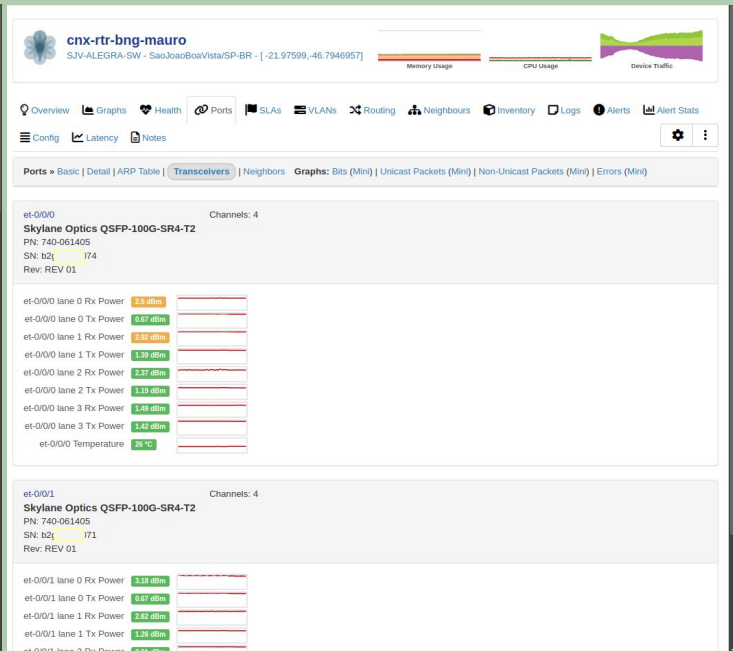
cnx-rtr-bng-mauro
SJV-ALEGRA-SW - SaoJoaoBoaVista/SP-BR - [ -21.97599,-46.7946957]

Memory Usage
CPU Usage
Device Traffic

Overview | Graphs | Health | Ports | SLAs | VLANs | Routing | Neighbours | Inventory | Logs | Alerts | Alert Stats

Config | Latency | Notes

Ports » Basic | Detail | ARP Table | Transceivers | Neighbors   Graphs: Bits (Mini) | Unicast Packets (Mini) | Non-Unicast Packets (Mini) | Errors (Mini)

et-0/0/0   Channels: 4
Skylane Optics QSFP-100G-SR4-T2
PN: 740-061405
SN: b2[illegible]74
Rev: REV 01

et-0/0/0 lane 0 Rx Power 2.5 dBm
et-0/0/0 lane 0 Tx Power 0.67 dBm
et-0/0/0 lane 1 Rx Power 2.92 dBm
et-0/0/0 lane 1 Tx Power 1.39 dBm
et-0/0/0 lane 2 Rx Power 2.37 dBm
et-0/0/0 lane 2 Tx Power 1.19 dBm
et-0/0/0 lane 3 Rx Power 1.49 dBm
et-0/0/0 lane 3 Tx Power 1.42 dBm
et-0/0/0 Temperature 26 °C

et-0/0/1   Channels: 4
Skylane Optics QSFP-100G-SR4-T2
PN: 740-061405
SN: b2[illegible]71
Rev: REV 01

et-0/0/1 lane 0 Rx Power 3.18 dBm
et-0/0/1 lane 0 Tx Power 0.67 dBm
et-0/0/1 lane 1 Rx Power 2.82 dBm
et-0/0/1 lane 1 Tx Power 1.26 dBm
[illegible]